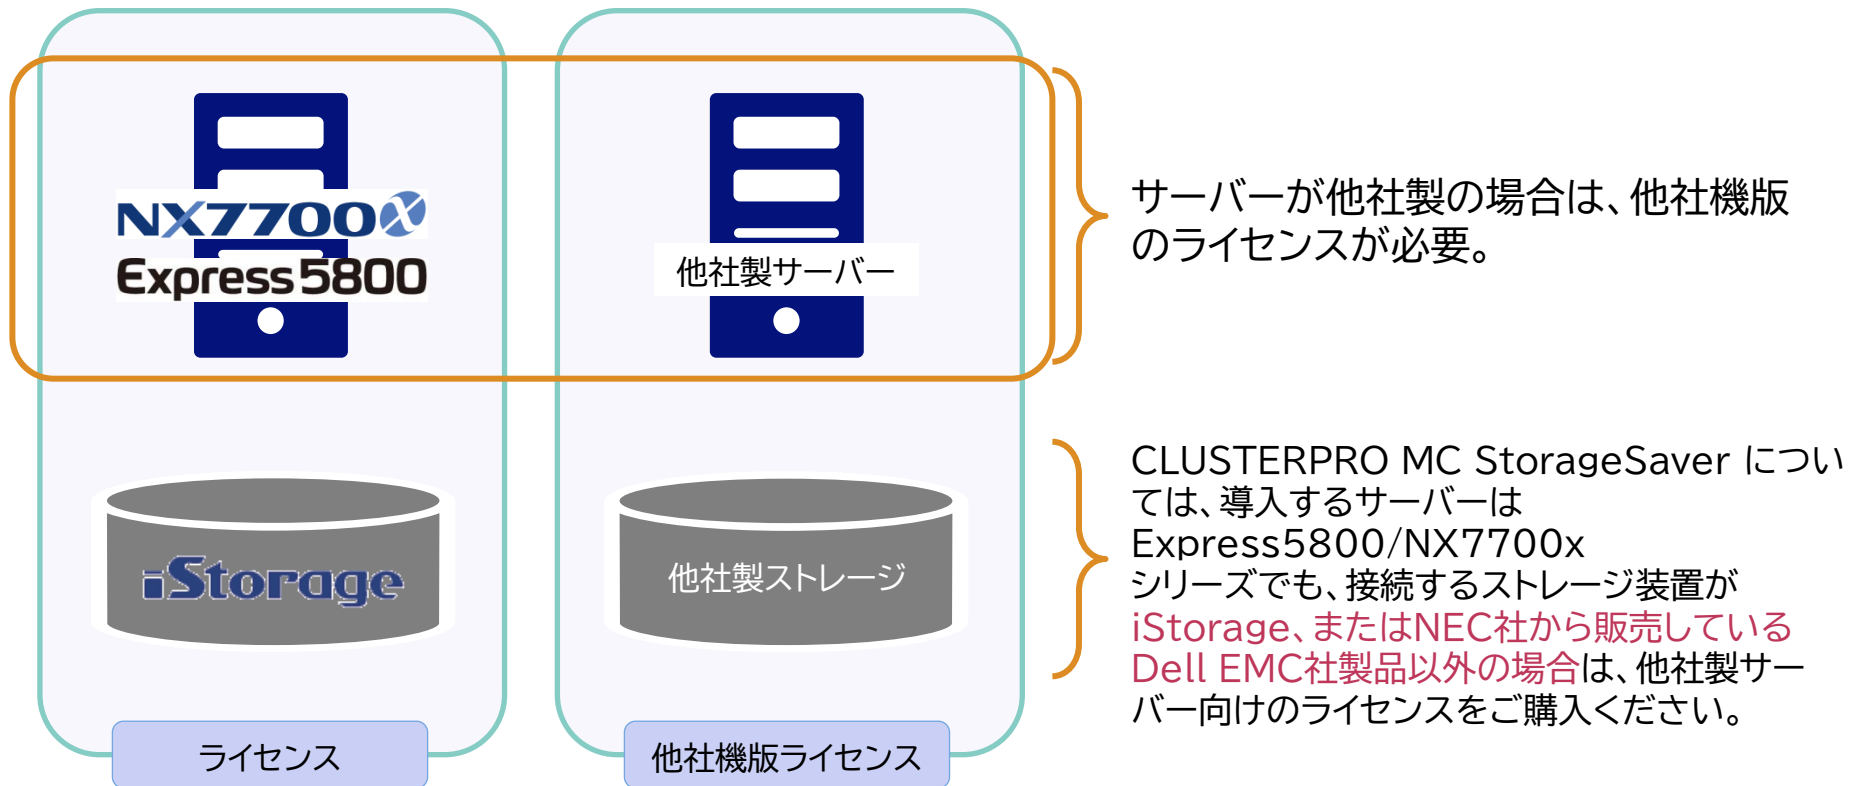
NX7700x
Express5800

他社製サーバー

iStorage

他社製ストレージ

ライセンス

他社機版ライセンス

サーバーが他社製の場合は、他社機版のライセンスが必要。

CLUSTERPRO MC StorageSaver については、導入するサーバーはExpress5800/NX7700xシリーズでも、接続するストレージ装置がiStorage、またはNEC社から販売しているDell EMC社製品以外の場合は、他社製サーバー向けのライセンスをご購入ください。